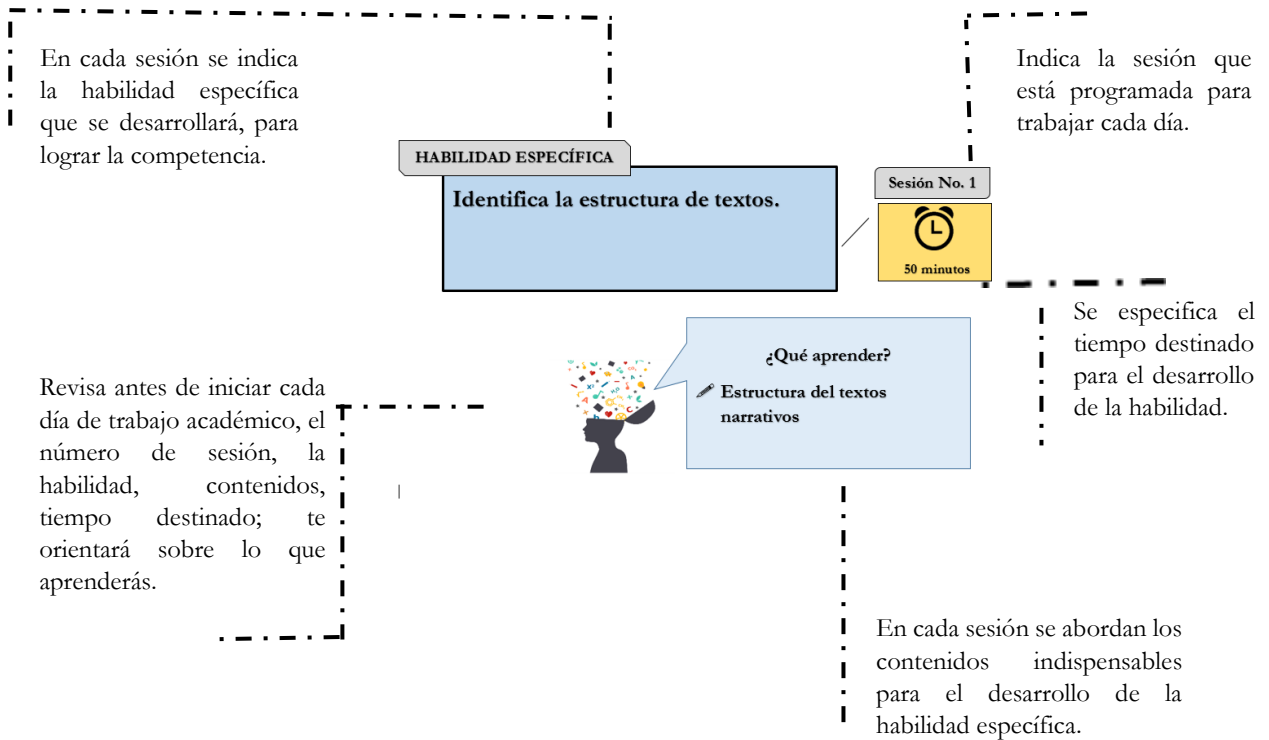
En cada sesión se indica la habilidad específica que se desarrollará, para lograr la competencia.

HABILIDAD ESPECÍFICA

Identifica la estructura de textos.

Indica la sesión que está programada para trabajar cada día.

Sesión No. 1

50 minutos

Se especifica el tiempo destinado para el desarrollo de la habilidad.

¿Qué aprender?

Estructura del textos narrativos

Revisa antes de iniciar cada día de trabajo académico, el número de sesión, la habilidad, contenidos, tiempo destinado; te orientará sobre lo que aprenderás.

En cada sesión se abordan los contenidos indispensables para el desarrollo de la habilidad específica.